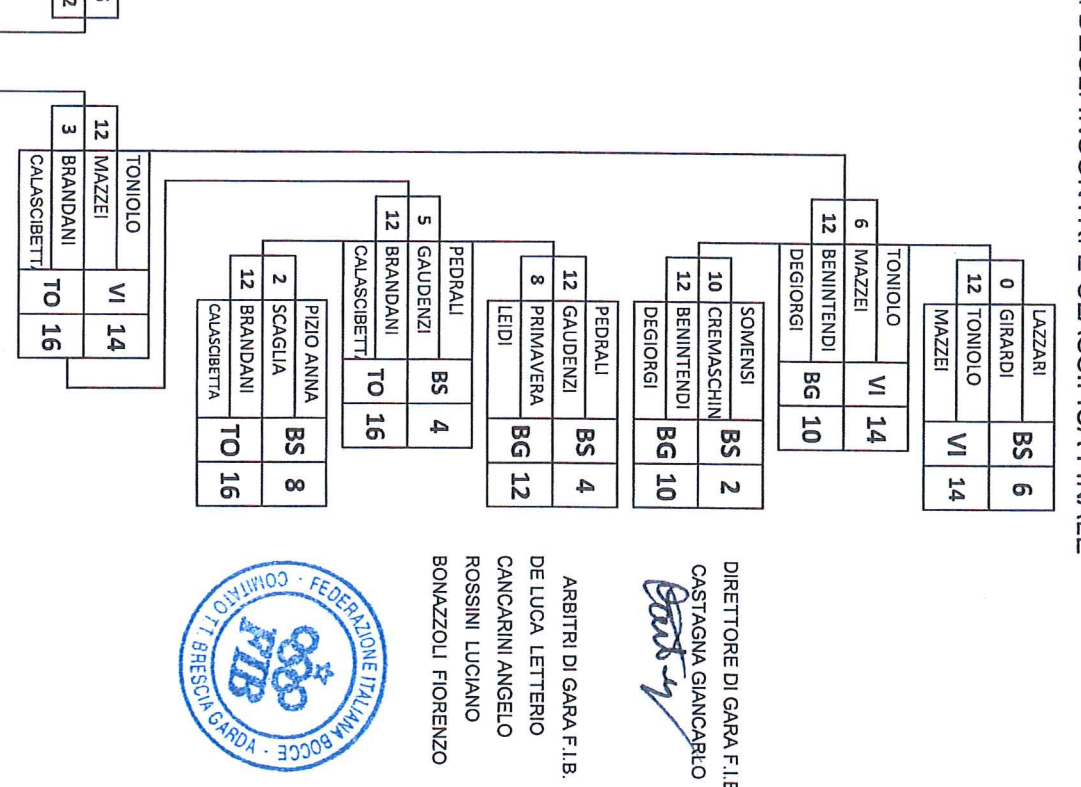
| | LAZZARI | | |
|---|---|---|---|
| 0 | GIRARDI | BS | 6 |
| 12 | TONIOLO | VI | 14 |
| | MAZZEI | | |

| | TONIOLO | | |
|---|---|---|---|
| 6 | MAZZEI | VI | 14 |
| 12 | BENINTENDI | BG | 10 |
| | DEGIORGI | | |

| | SOMENSI | | |
|---|---|---|---|
| 10 | CREMASCHIN | BS | 2 |
| 12 | BENINTENDI | BG | 10 |
| | DEGIORGI | | |

| | PEDRALI | | |
|---|---|---|---|
| 12 | GAUDENZI | BS | 4 |
| 8 | PRIMAVERA | BG | 12 |
| | LEIDI | | |

| | PEDRALI | | |
|---|---|---|---|
| 5 | GAUDENZI | BS | 4 |
| 12 | BRANDANI | TO | 16 |
| | CALASCIBETTA | | |

| | PIZIO ANNA | | |
|---|---|---|---|
| 2 | SCAGLIA | BS | 8 |
| 12 | BRANDANI | TO | 16 |
| | CALASCIBETTA | | |

| | TONIOLO | | |
|---|---|---|---|
| 12 | MAZZEI | VI | 14 |
| 3 | BRANDANI | TO | 16 |
| | CALASCIBETTA | | |

DIRETTORE DI GARA F.I.B
CASTAGNA GIANCARLO

ARBITRI DI GARA F.I.B.
DE LUCA LETTERIO
CANCARINI ANGELO
ROSSINI LUCIANO
BONAZZOLI FIORENZO

FEDERAZIONE ITALIANA BOCCE
COMITATO T. BRESCIA GARDA
FIB